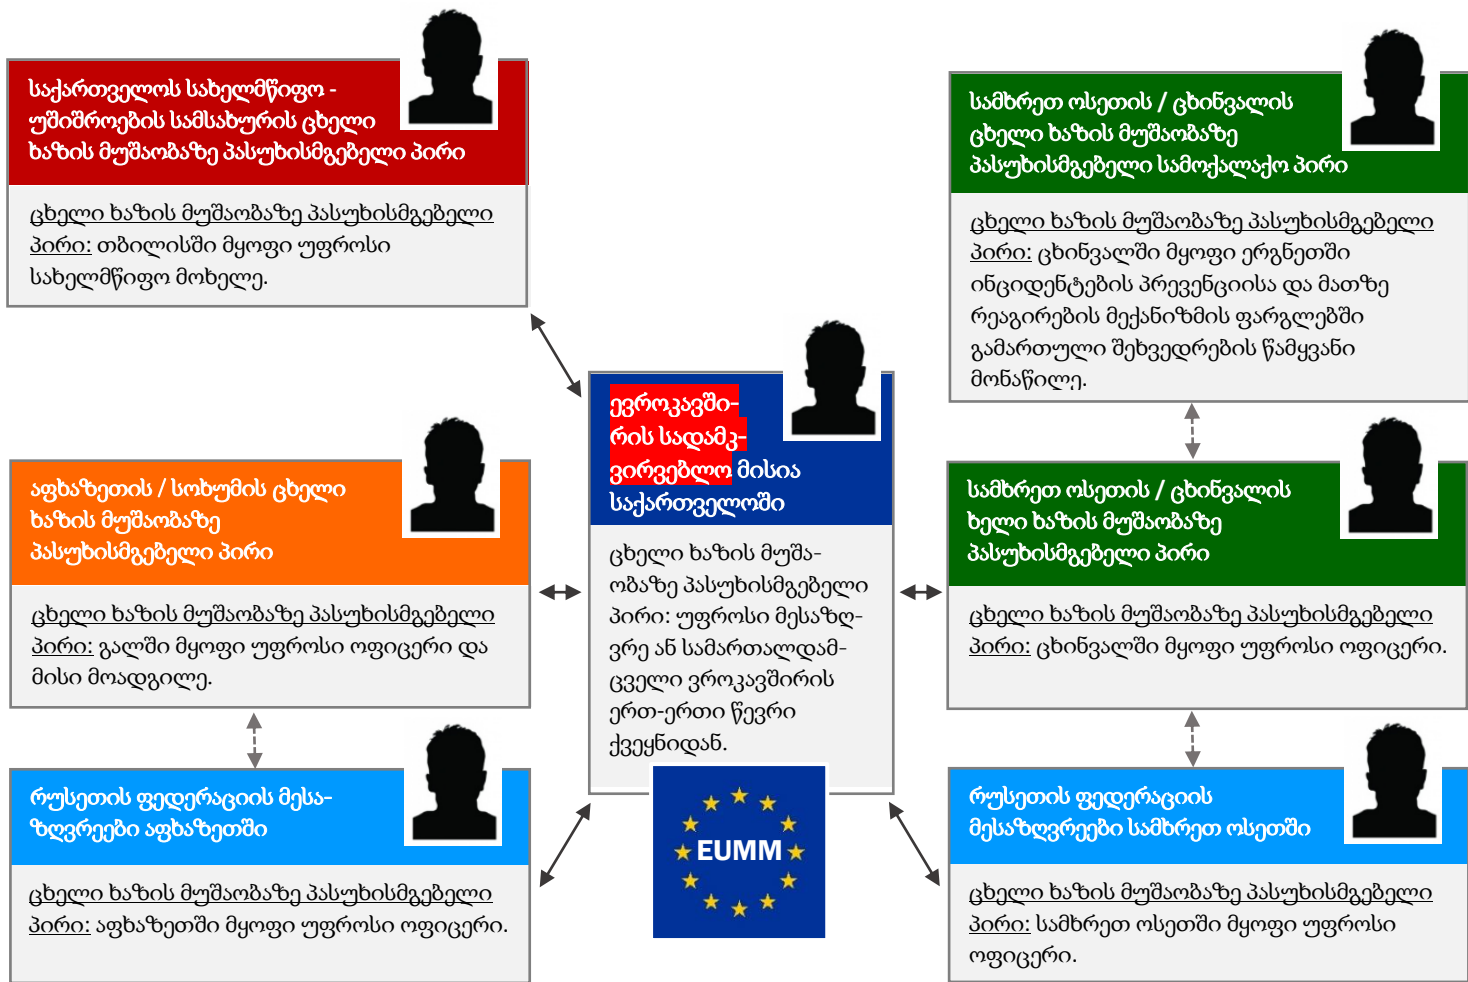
საქართველოს სახელმწიფო - უშიშროების სამსახურის ცხელი ხაზის მუშაობაზე პასუხისმგებელი პირი

ცხელი ხაზის მუშაობაზე პასუხისმგებელი პირი: თბილისში მყოფი უფროსი სახელმწიფო მოხელე.

სამხრეთ ოსეთის / ცხინვალის ცხელი ხაზის მუშაობაზე პასუხისმგებელი სამოქალაქო პირი

ცხელი ხაზის მუშაობაზე პასუხისმგებელი პირი: ცხინვალში მყოფი ერგნეთში ინციდენტების პრევენციისა და მათზე რეაგირების მექანიზმის ფარგლებში გამართული შეხვედრების წამყვანი მონაწილე.

ევროკავშირის სადამკვირვებლო მისია საქართველოში

ცხელი ხაზის მუშაობაზე პასუხისმგებელი პირი: უფროსი მესაზღვრე ან სამართალდამცველი ვროკავშირის ერთ-ერთი წევრი ქვეყნიდან.

EUMM

აფხაზეთის / სოხუმის ცხელი ხაზის მუშაობაზე პასუხისმგებელი პირი

ცხელი ხაზის მუშაობაზე პასუხისმგებელი პირი: გალში მყოფი უფროსი ოფიცერი და მისი მოადგილე.

სამხრეთ ოსეთის / ცხინვალის ხელი ხაზის მუშაობაზე პასუხისმგებელი პირი

ცხელი ხაზის მუშაობაზე პასუხისმგებელი პირი: ცხინვალში მყოფი უფროსი ოფიცერი.

რუსეთის ფედერაციის მესაზღვრეები აფხაზეთში

ცხელი ხაზის მუშაობაზე პასუხისმგებელი პირი: აფხაზეთში მყოფი უფროსი ოფიცერი.

რუსეთის ფედერაციის მესაზღვრეები სამხრეთ ოსეთში

ცხელი ხაზის მუშაობაზე პასუხისმგებელი პირი: სამხრეთ ოსეთში მყოფი უფროსი ოფიცერი.